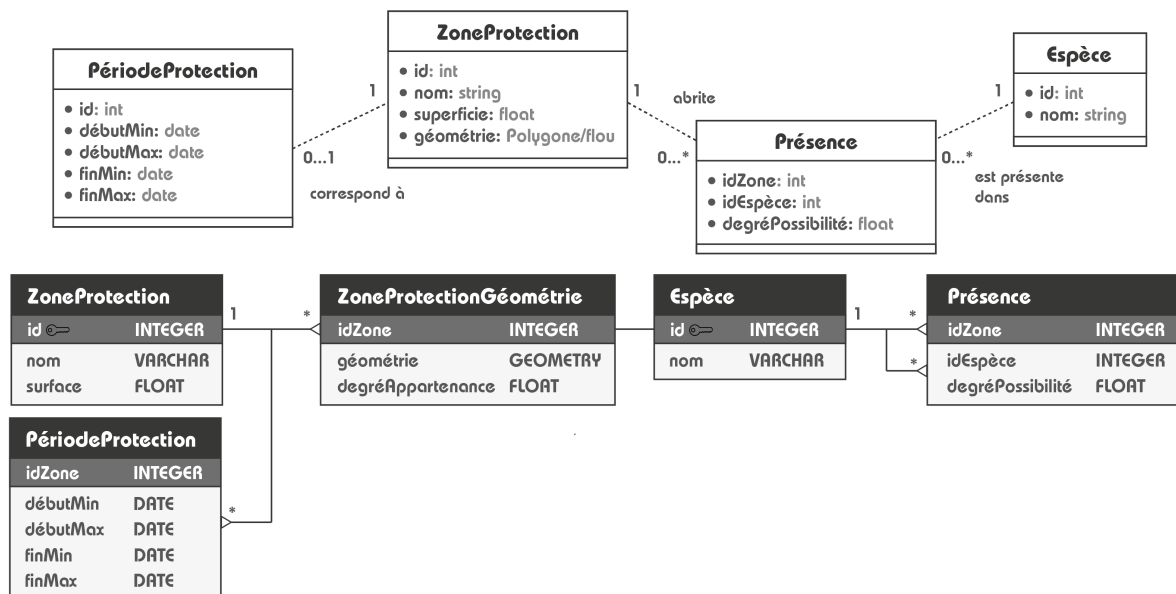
PériodeProtection
• id: int
• débutMin: date
• débutMax: date
• finMin: date
• finMax: date

1
0...1
correspond à

ZoneProtection
• id: int
• nom: string
• superficie: float
• géométrie: Polygone/flou

1
abrite
0...*

Présence
• idZone: int
• idEspèce: int
• degréPossibilité: float

Espèce
• id: int
• nom: string

1
0...*
est présente dans

| ZoneProtection | |
|---|---|
| id | INTEGER |
| nom | VARCHAR |
| surface | FLOAT |

1
*

| ZoneProtectionGéométrie | |
|---|---|
| idZone | INTEGER |
| géométrie | GEOMETRY |
| degréAppartenance | FLOAT |

| Espèce | |
|---|---|
| id | INTEGER |
| nom | VARCHAR |

1
*
*

| Présence | |
|---|---|
| idZone | INTEGER |
| idEspèce | INTEGER |
| degréPossibilité | FLOAT |

| PériodeProtection | |
|---|---|
| idZone | INTEGER |
| débutMin | DATE |
| débutMax | DATE |
| finMin | DATE |
| finMax | DATE |

*